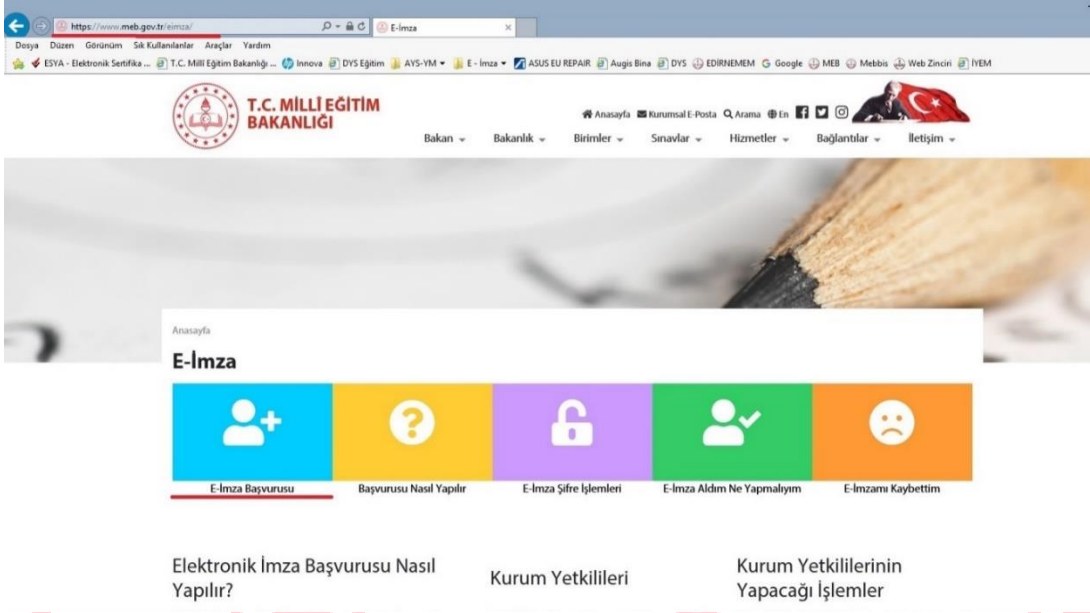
https://www.meb.gov.tr/eimza/
E-İmza
Dosya Düzen Görünüm Sık Kullanılanlar Araçlar Yardım
ESYA - Elektronik Sertifika ... T.C. Milli Eğitim Bakanlığı ... Innova DYS Eğitim AYS-YM E - İmza ASUS EU REPAIR Augis Bina DYS EDİRNEMEM Google MEB Mebbis Web Zinciri İYEM

T.C. MİLLÎ EĞİTİM BAKANLIĞI

Anasayfa Kurumsal E-Posta Arama En

Bakan Bakanlık Birimler Sınavlar Hizmetler Bağlantılar İletişim

Anasayfa

E-İmza

E-İmza Başvurusu
Başvurusu Nasıl Yapılır
E-İmza Şifre İşlemleri
E-İmza Aldım Ne Yapmalıyım
E-İmzamı Kaybettim

Elektronik İmza Başvurusu Nasıl Yapılır?

Kurum Yetkilileri

Kurum Yetkililerinin Yapacağı İşlemler